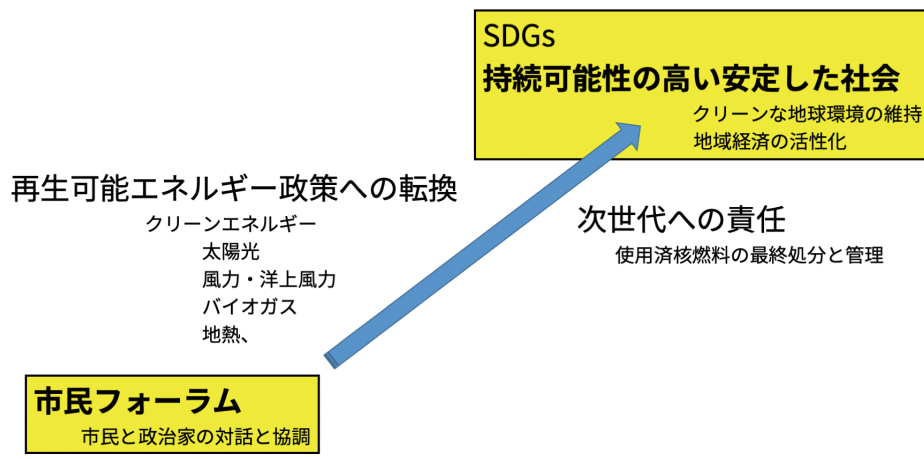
SDGs
持続可能性の高い安定した社会
クリーンな地球環境の維持
地域経済の活性化

再生可能エネルギー政策への転換
クリーンエネルギー
太陽光
風力・洋上風力
バイオガス
地熱、

次世代への責任
使用済核燃料の最終処分と管理

市民フォーラム
市民と政治家の対話と協調